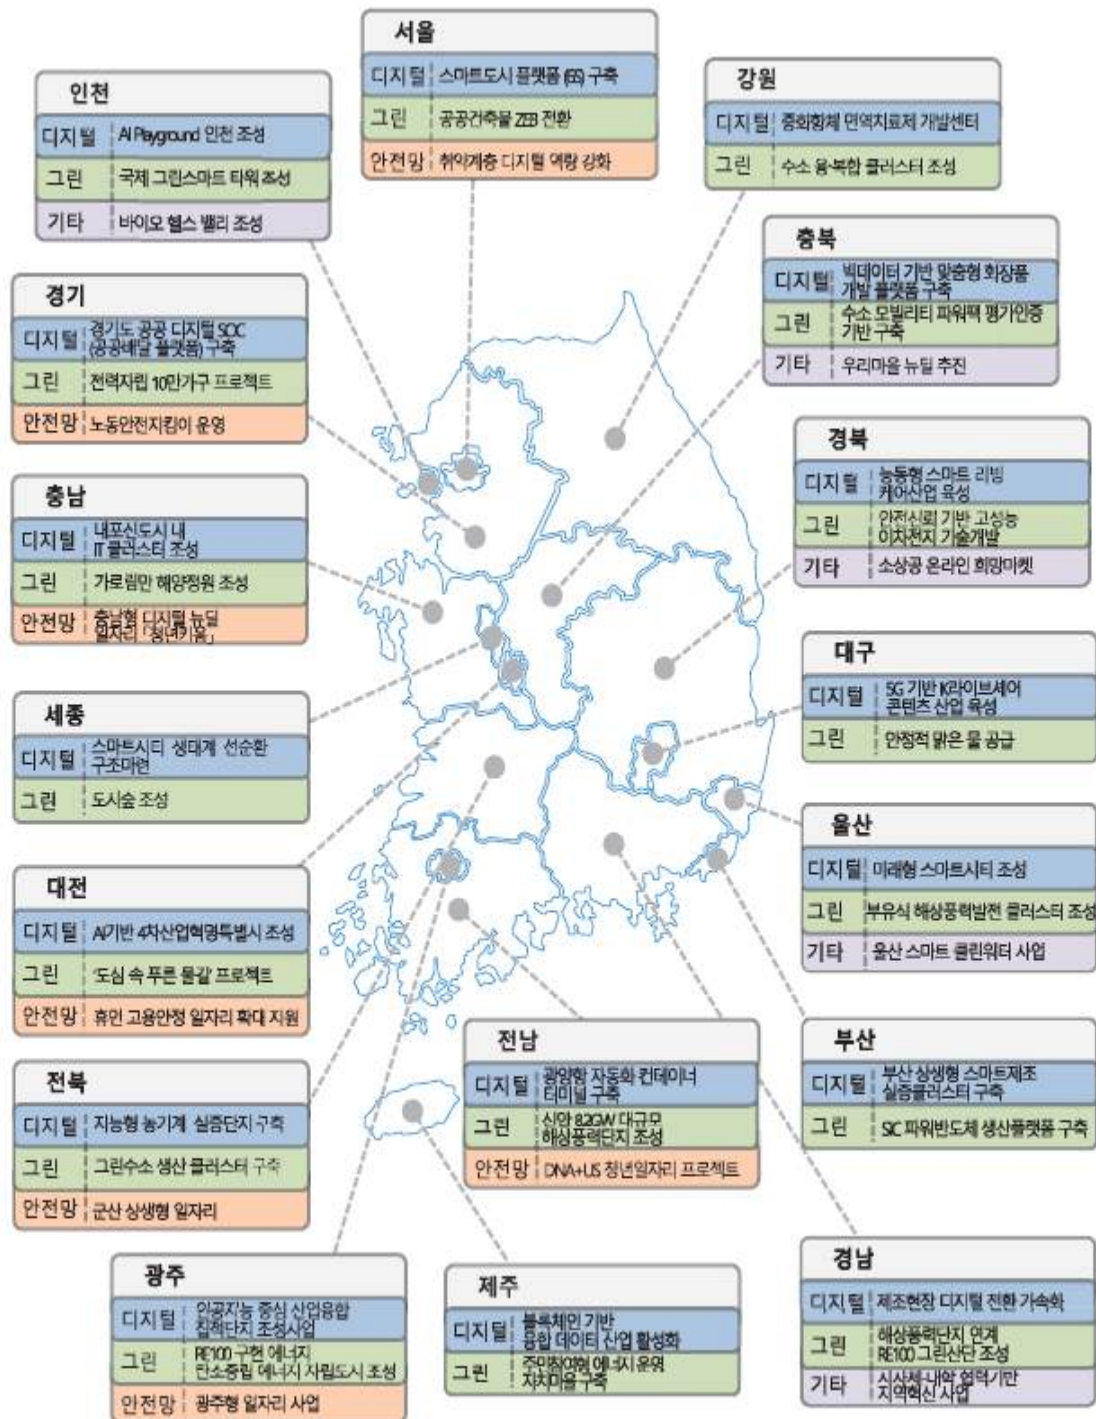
서울
디지털 | 스마트도시 플랫폼 (SS) 구축
그린 | 공공건축물 ZEB 전환
안전망 | 취약계층 디지털 역량 강화

인천
디지털 | AI Playground 인천 조성
그린 | 국제 그린스마트 타워 조성
기타 | 바이오 헬스 밸리 조성

강원
디지털 | 중화항체 면역치료제 개발센터
그린 | 수소 융복합 클러스터 조성

충북
디지털 | 빅데이터 기반 맞춤형 화장품 개발 플랫폼 구축
그린 | 수소 모빌리티 파워팩 평가인증 기반 구축
기타 | 우리마을 뉴딜 추진

경기
디지털 | 경기도 공공 디지털 SOC (공공배달 플랫폼) 구축
그린 | 전력자립 10만가구 프로젝트
안전망 | 노동안전지킴이 운영

경북
디지털 | 능동형 스마트 리빙 케어산업 육성
그린 | 안전신뢰 기반 고성능 이차전지 기술개발
기타 | 소상공 온라인 희망마켓

충남
디지털 | 내포신도시 내 IT 클러스터 조성
그린 | 가로림만 해양정원 조성
안전망 | 충남형 디지털 뉴딜 일자리 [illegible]

대구
디지털 | 5G 기반 K라이브셰어 콘텐츠 산업 육성
그린 | 안정적 맑은 물 공급

세종
디지털 | 스마트시티 생태계 선순환 구조마련
그린 | 도시숲 조성

울산
디지털 | 미래형 스마트시티 조성
그린 | 부유식 해상풍력발전 클러스터 조성
기타 | 울산 스마트 클린워터 사업

대전
디지털 | AI기반 4차산업혁명특별시 조성
그린 | '도심 속 푸른 물길' 프로젝트
안전망 | 휴인 고용안정 일자리 확대 지원

전남
디지털 | 광양항 자동화 컨테이너 터미널 구축
그린 | 신안 8.2GW 대규모 해상풍력단지 조성
안전망 | DNA+US 청년일자리 프로젝트

부산
디지털 | 부산 상생형 스마트제조 실증클러스터 구축
그린 | SiC 파워반도체 생산플랫폼 구축

전북
디지털 | 지능형 농기계 실증단지 구축
그린 | 그린수소 생산 클러스터 구축
안전망 | 군산 상생형 일자리

광주
디지털 | 인공지능 중심 산업융합 집적단지 조성사업
그린 | RE100 구현 에너지 탄소중립 에너지 자립도시 조성
안전망 | 광주형 일자리 사업

제주
디지털 | 블록체인 기반 융합 데이터 산업 활성화
그린 | 주민참여형 에너지 온위 자치마을 구축

경남
디지털 | 제조현장 디지털 전환 가속화
그린 | 해상풍력단지 연계 RE100 그린산단 조성
기타 | 시·산·학·내·약 협력기반 지역혁신 사업